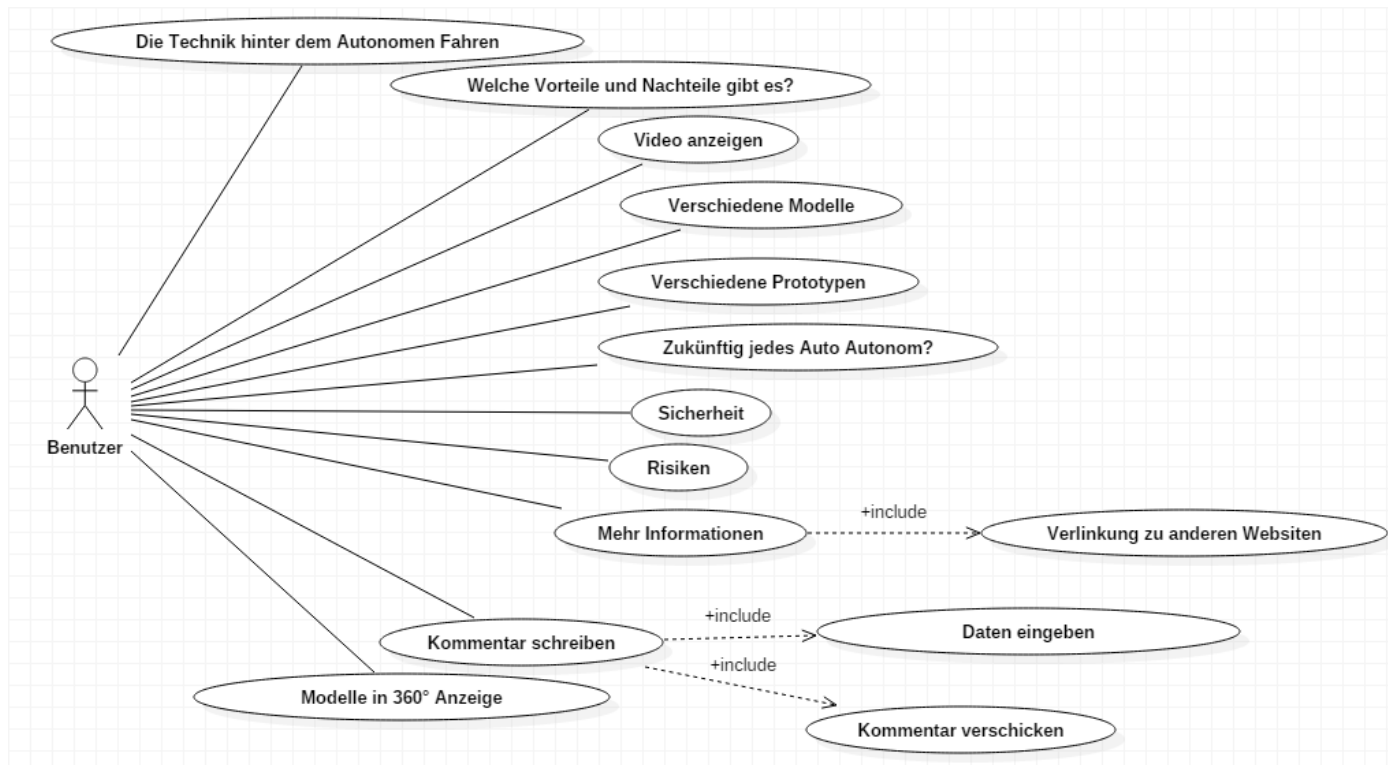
Die Technik hinter dem Autonomen Fahren

Welche Vorteile und Nachteile gibt es?

Video anzeigen

Verschiedene Modelle

Verschiedene Prototypen

Zukünftig jedes Auto Autonom?

Benutzer

Sicherheit

Risiken

Mehr Informationen

+include

Verlinkung zu anderen Websiten

+include

Kommentar schreiben

Daten eingeben

+include

Modelle in 360° Anzeige

Kommentar verschicken